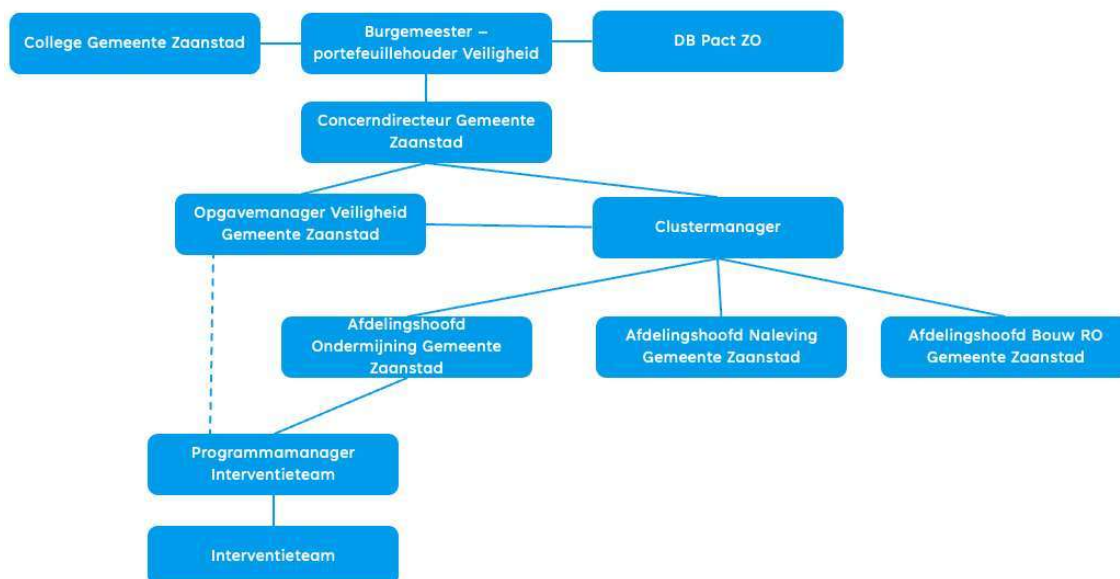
College Gemeente Zaanstad

Burgemeester – portefeuillehouder Veiligheid

DB Pact ZO

Concerndirecteur Gemeente Zaanstad

Opgavemanager Veiligheid Gemeente Zaanstad

Clustermanager

Afdelingshoofd Ondermijning Gemeente Zaanstad

Afdelingshoofd Naleving Gemeente Zaanstad

Afdelingshoofd Bouw RO Gemeente Zaanstad

Programmamanager Interventieteam

Interventieteam